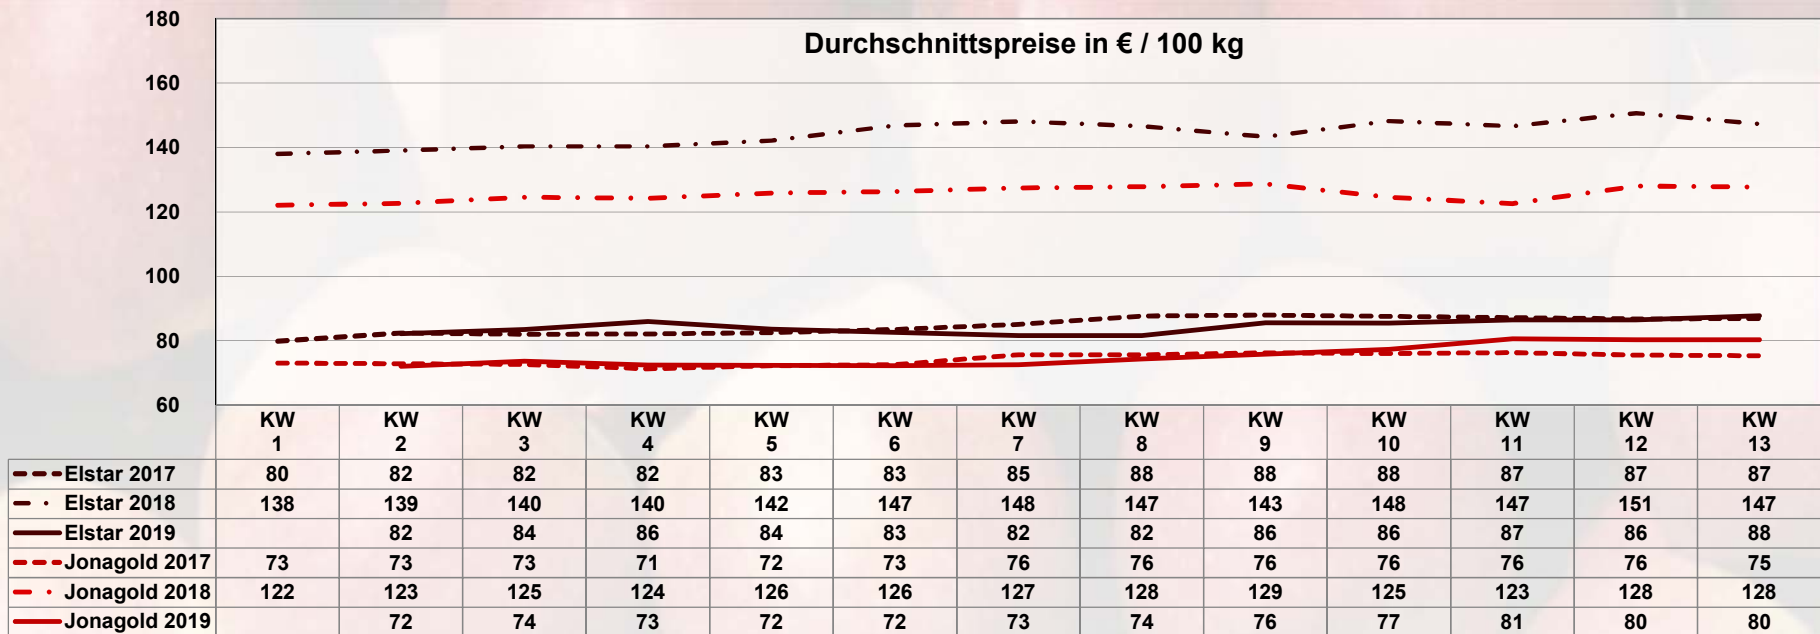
Durchschnittspreise in € / 100 kg

180
160
140
120
100
80
60

| | KW 1 | KW 2 | KW 3 | KW 4 | KW 5 | KW 6 | KW 7 | KW 8 | KW 9 | KW 10 | KW 11 | KW 12 | KW 13 |
|---|---|---|---|---|---|---|---|---|---|---|---|---|---|
| Elstar 2017 | 80 | 82 | 82 | 82 | 83 | 83 | 85 | 88 | 88 | 88 | 87 | 87 | 87 |
| Elstar 2018 | 138 | 139 | 140 | 140 | 142 | 147 | 148 | 147 | 143 | 148 | 147 | 151 | 147 |
| Elstar 2019 | | 82 | 84 | 86 | 84 | 83 | 82 | 82 | 86 | 86 | 87 | 86 | 88 |
| Jonagold 2017 | 73 | 73 | 73 | 71 | 72 | 73 | 76 | 76 | 76 | 76 | 76 | 76 | 75 |
| Jonagold 2018 | 122 | 123 | 125 | 124 | 126 | 126 | 127 | 128 | 129 | 125 | 123 | 128 | 128 |
| Jonagold 2019 | | 72 | 74 | 73 | 72 | 72 | 73 | 74 | 76 | 77 | 81 | 80 | 80 |